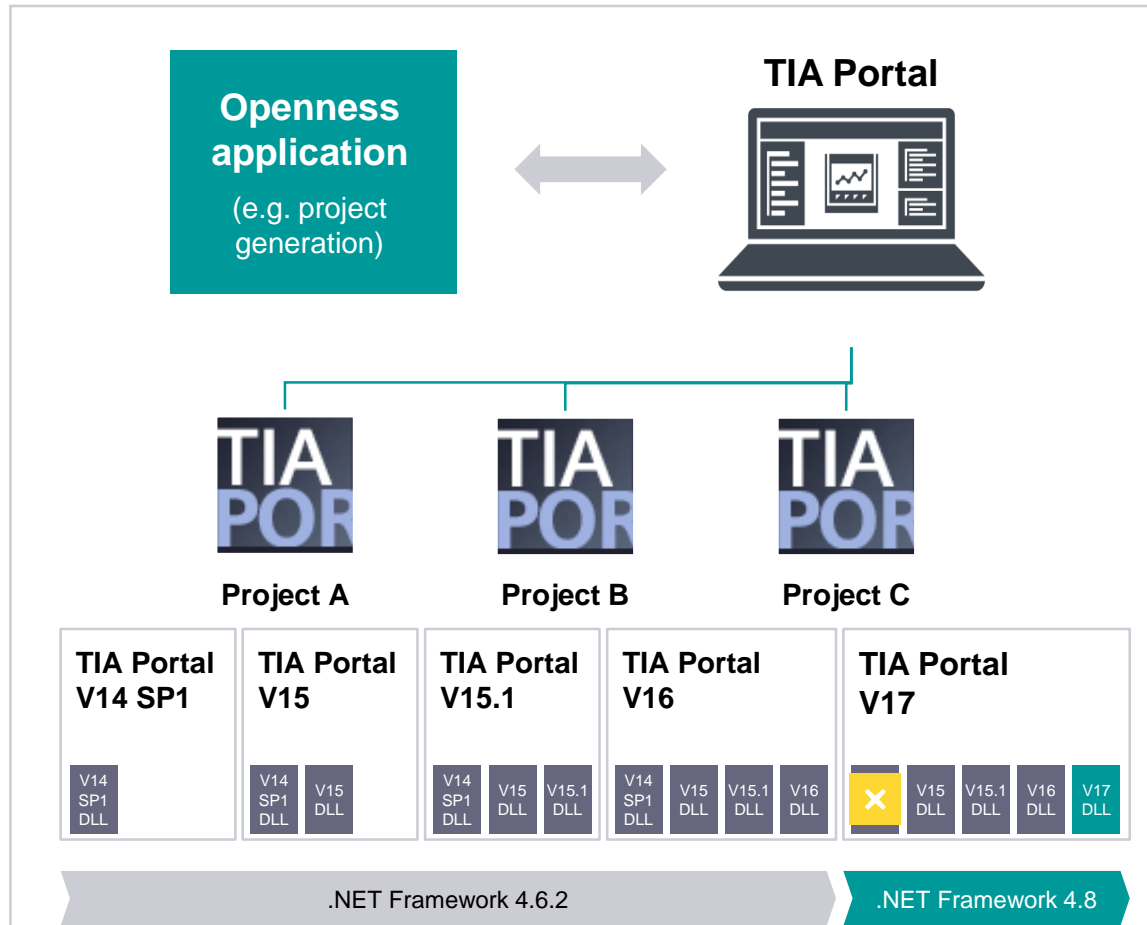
Openness application

(e.g. project generation)

TIA Portal

TIA POR

Project A

TIA POR

Project B

TIA POR

Project C

TIA Portal V14 SP1

V14 SP1 DLL

TIA Portal V15

V14 SP1 DLL

V15 DLL

TIA Portal V15.1

V14 SP1 DLL

V15 DLL

V15.1 DLL

TIA Portal V16

V14 SP1 DLL

V15 DLL

V15.1 DLL

V16 DLL

TIA Portal V17

V15 DLL

V15.1 DLL

V16 DLL

V17 DLL

.NET Framework 4.6.2

.NET Framework 4.8